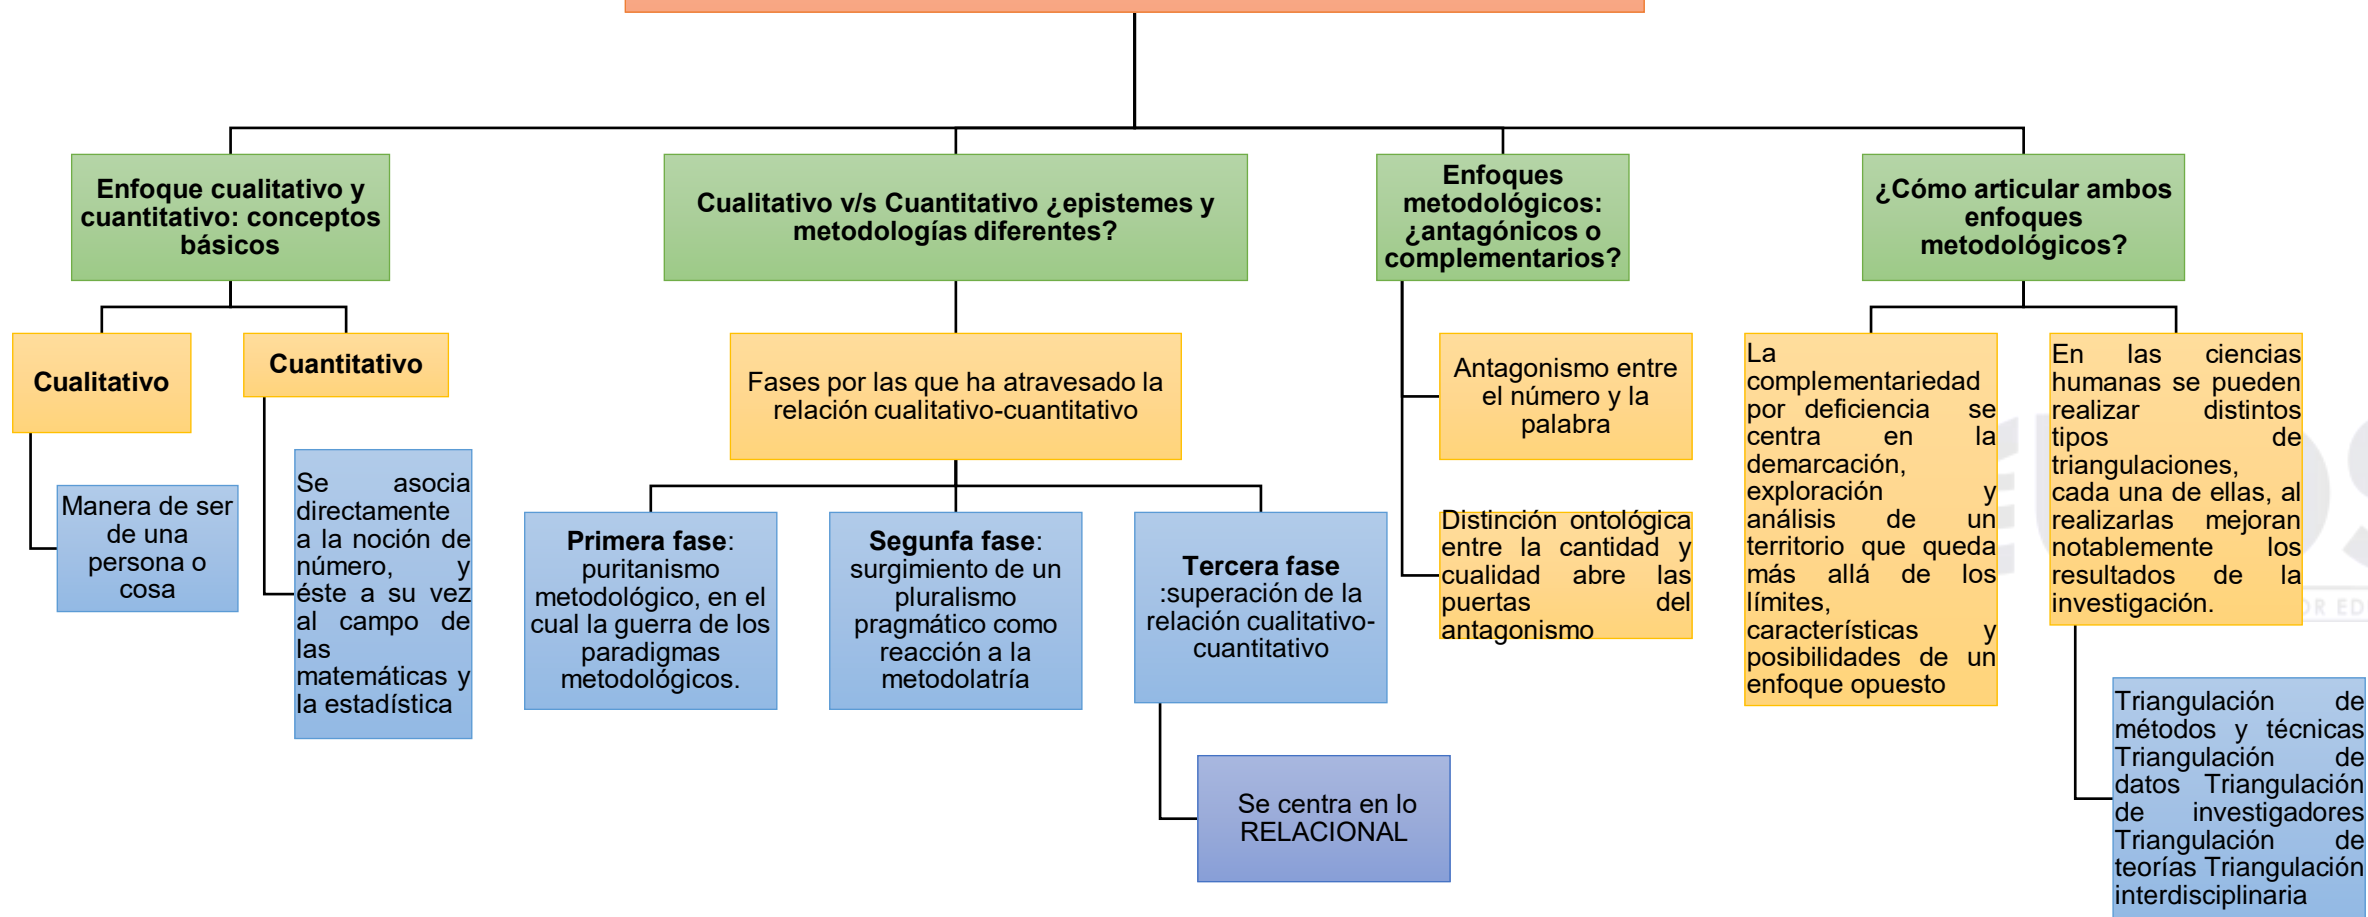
Enfoque cualitativo y cuantitativo: conceptos básicos

Cualitativo

Manera de ser de una persona o cosa

Cuantitativo

Se asocia directamente a la noción de número, y éste a su vez al campo de las matemáticas y la estadística

Cualitativo v/s Cuantitativo ¿epistemes y metodologías diferentes?

Fases por las que ha atravesado la relación cualitativo-cuantitativo

**Primera fase**: puritanismo metodológico, en el cual la guerra de los paradigmas metodológicos.

**Segunfa fase**: surgimiento de un pluralismo pragmático como reacción a la metodolatría

**Tercera fase** :superación de la relación cualitativo-cuantitativo

Se centra en lo RELACIONAL

Enfoques metodológicos: ¿antagónicos o complementarios?

Antagonismo entre el número y la palabra

Distinción ontológica entre la cantidad y cualidad abre las puertas del antagonismo

¿Cómo articular ambos enfoques metodológicos?

La complementariedad por deficiencia se centra en la demarcación, exploración y análisis de un territorio que queda más allá de los límites, características y posibilidades de un enfoque opuesto

En las ciencias humanas se pueden realizar distintos tipos de triangulaciones, cada una de ellas, al realizarlas mejoran notablemente los resultados de la investigación.

Triangulación de métodos y técnicas Triangulación de datos Triangulación de investigadores Triangulación de teorías Triangulación interdisciplinaria